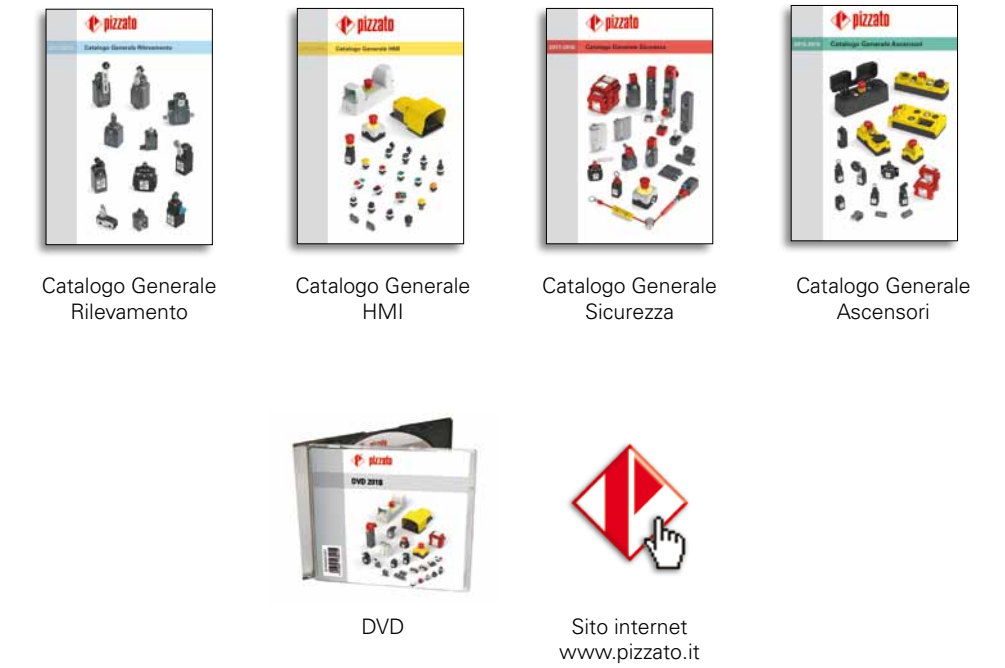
pizzato
Catalogo Generale Rilevamento

Catalogo Generale
Rilevamento

pizzato
Catalogo Generale HMI

Catalogo Generale
HMI

pizzato
2017-2018
Catalogo Generale Sicurezza

Catalogo Generale
Sicurezza

pizzato
2018-2019
Catalogo Generale Ascensori

Catalogo Generale
Ascensori

pizzato
DVD 2018

DVD

Sito internet
www.pizzato.it